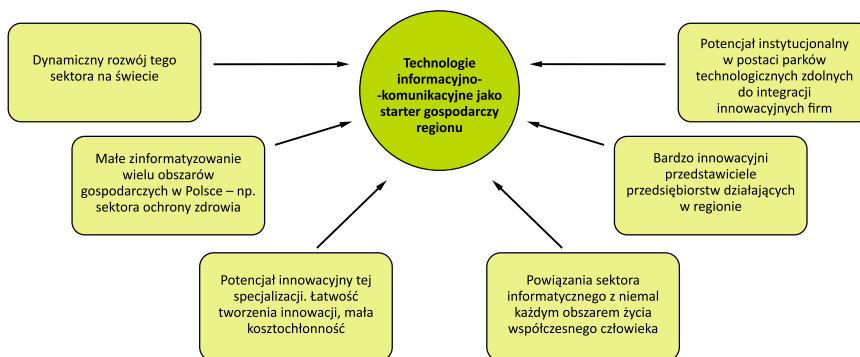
Technologie informacyjno-komunikacyjne jako starter gospodarczy regionu

Dynamiczny rozwój tego sektora na świecie

Potencjał instytucjonalny w postaci parków technologicznych zdolnych do integracji innowacyjnych firm

Małe zinformatyzowanie wielu obszarów gospodarczych w Polsce – np. sektora ochrony zdrowia

Bardzo innowacyjni przedstawiciele przedsiębiorstw działających w regionie

Potencjał innowacyjny tej specjalizacji. Łatwość tworzenia innowacji, mała kosztochłonność

Powiązania sektora informatycznego z niemal każdym obszarem życia współczesnego człowieka